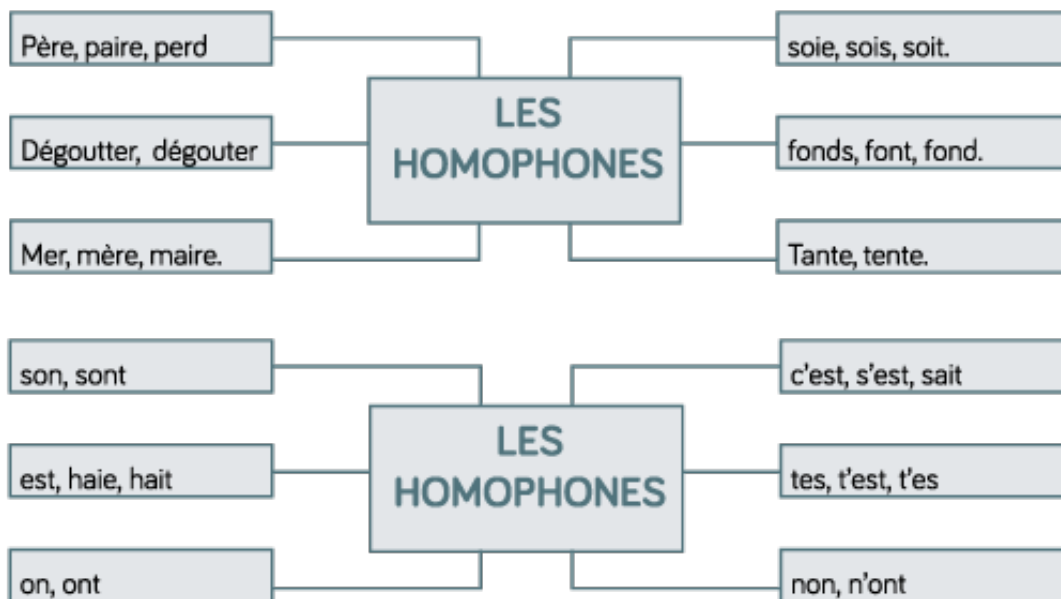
LES HOMOPHONES

Père, paire, perd

Dégoutter, dégouter

Mer, mère, maire.

soie, sois, soit.

fonds, font, fond.

Tante, tente.

LES HOMOPHONES

son, sont

est, haie, hait

on, ont

c'est, s'est, sait

tes, t'est, t'es

non, n'ont